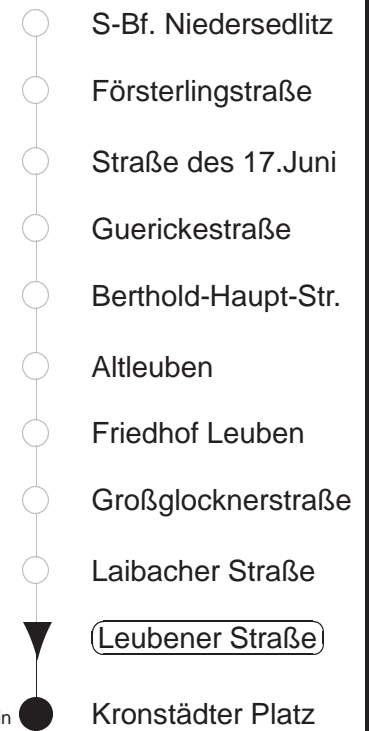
S-Bf. Niedersedlitz

Försterlingstraße

Straße des 17.Juni

Guerickestraße

Berthold-Haupt-Str.

Altleuben

Friedhof Leuben

Großglocknerstraße

Laibacher Straße

Leubener Straße

n

Kronstädter Platz